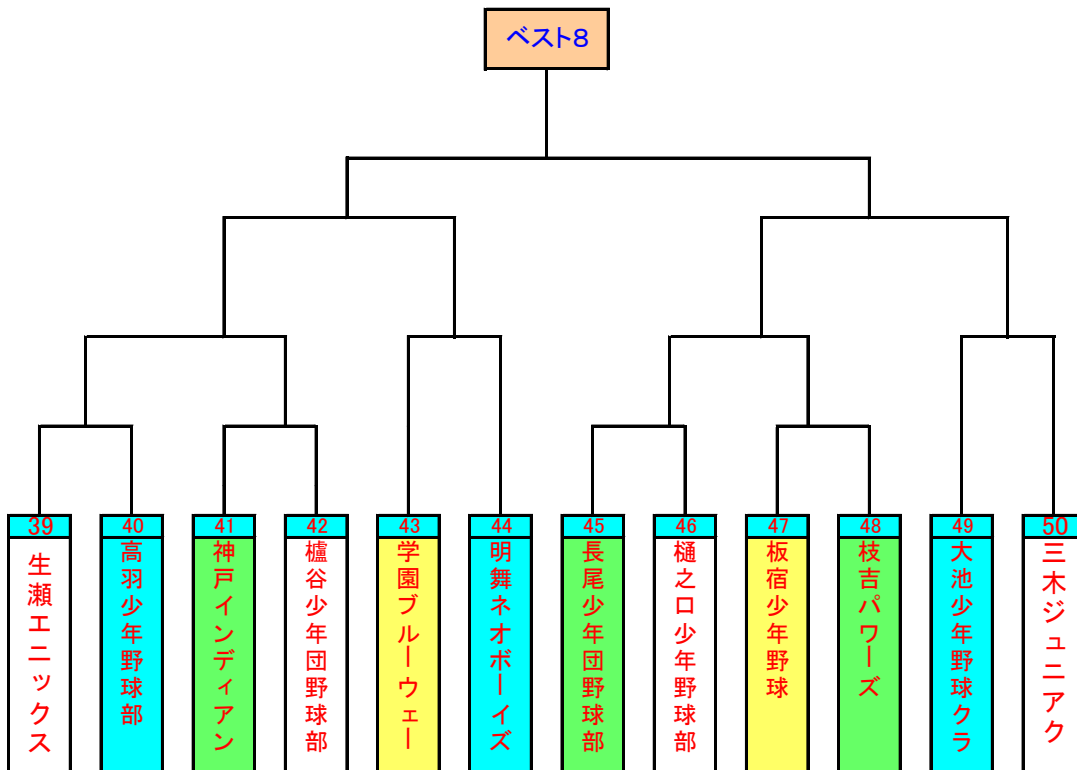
ベスト8

39
生瀬エニックス

40
高羽少年野球部

41
神戸インディアン

42
櫨谷少年団野球部

43
学園ブルーウェー

44
明舞ネオボーイズ

45
長尾少年団野球部

46
樋之口少年野球部

47
板宿少年野球

48
枝吉パワーズ

49
大池少年野球クラ

50
三木ジュニアク